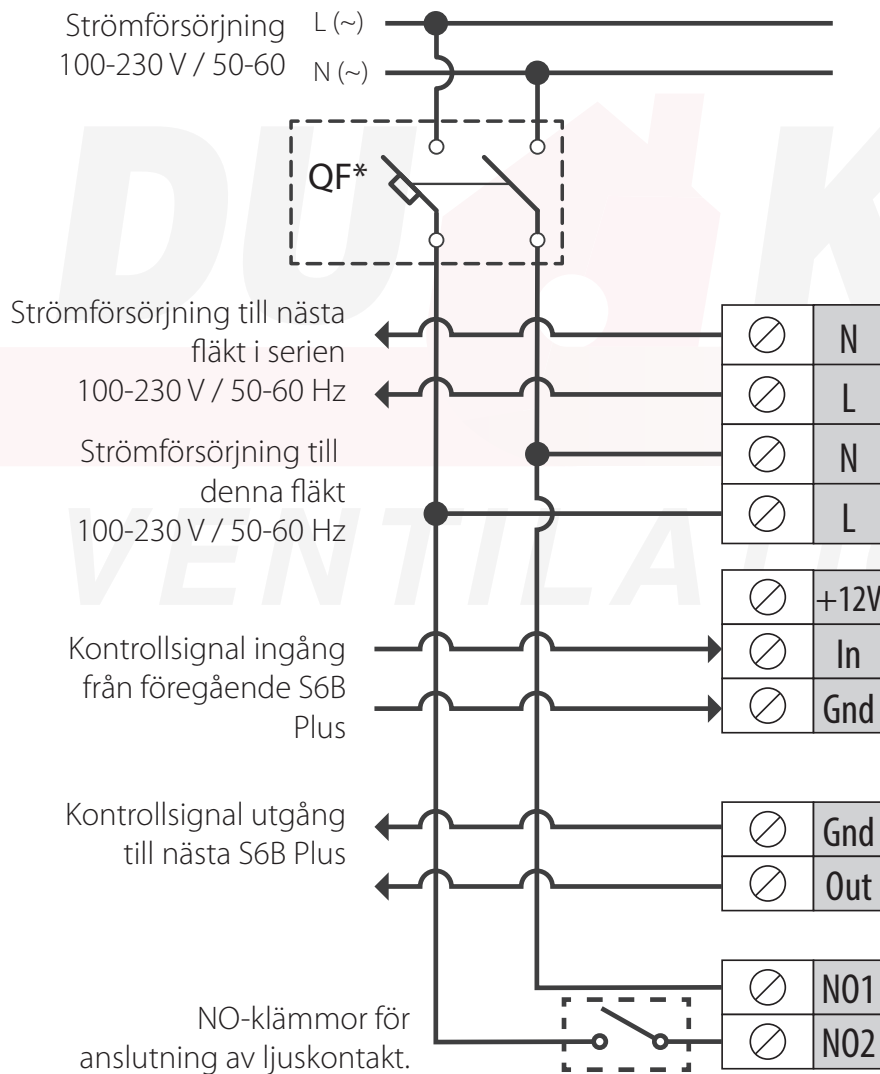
Strömförsörjning 100-230 V / 50-60

L (~)

N (~)

QF*

Strömförsörjning till nästa fläkt i serien 100-230 V / 50-60 Hz

Strömförsörjning till denna fläkt 100-230 V / 50-60 Hz

Kontrollsignal ingång från föregående S6B Plus

Kontrollsignal utgång till nästa S6B Plus

NO-klämmor för anslutning av ljuskontakt.

N
L
N
L
+12V
In
Gnd
Gnd
Out
N01
N02